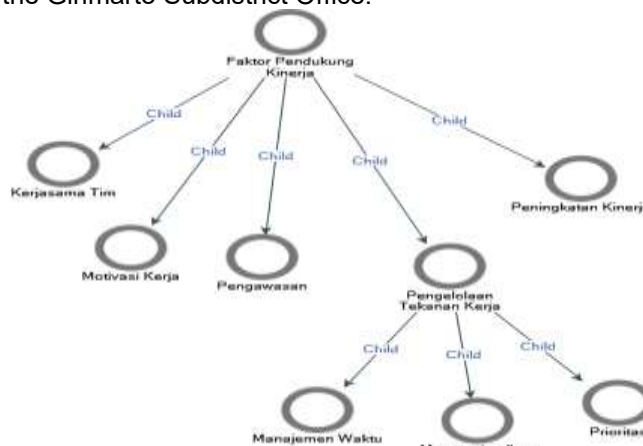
the Cinimarto Subdistrict Office.

Faktor Pendukung Kinerja

Child

Child

Child

Child

Child

Kerjasama Tim

Motivasi Kerja

Pengawasan

Peningkatan Kinerj

Pengelolaan Tekanan Kerja

Child

Child

Child

Manajemen Waktu

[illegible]

Prioritas